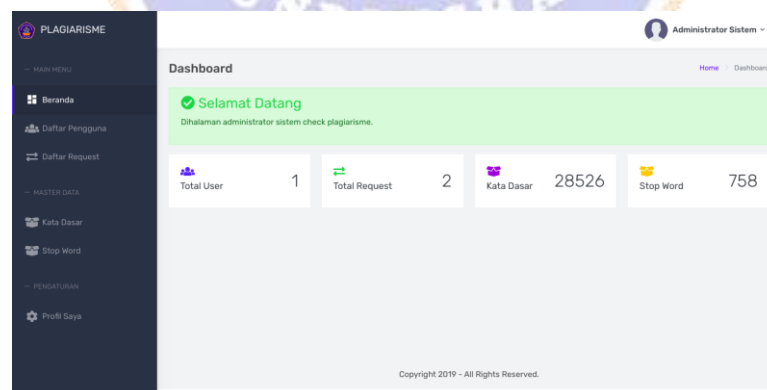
PLAGIARISME

Administrator Sistem

— MAIN MENU

Beranda

Daftar Pengguna

Daftar Request

— MASTER DATA

Kata Dasar

Stop Word

— PENGATURAN

Profil Saya

Dashboard

Home / Dashboar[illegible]

Selamat Datang

Dihalaman administrator sistem check plagiarisme.

Total User 1

Total Request 2

Kata Dasar 28526

Stop Word 758

Copyright 2019 - All Rights Reserved.